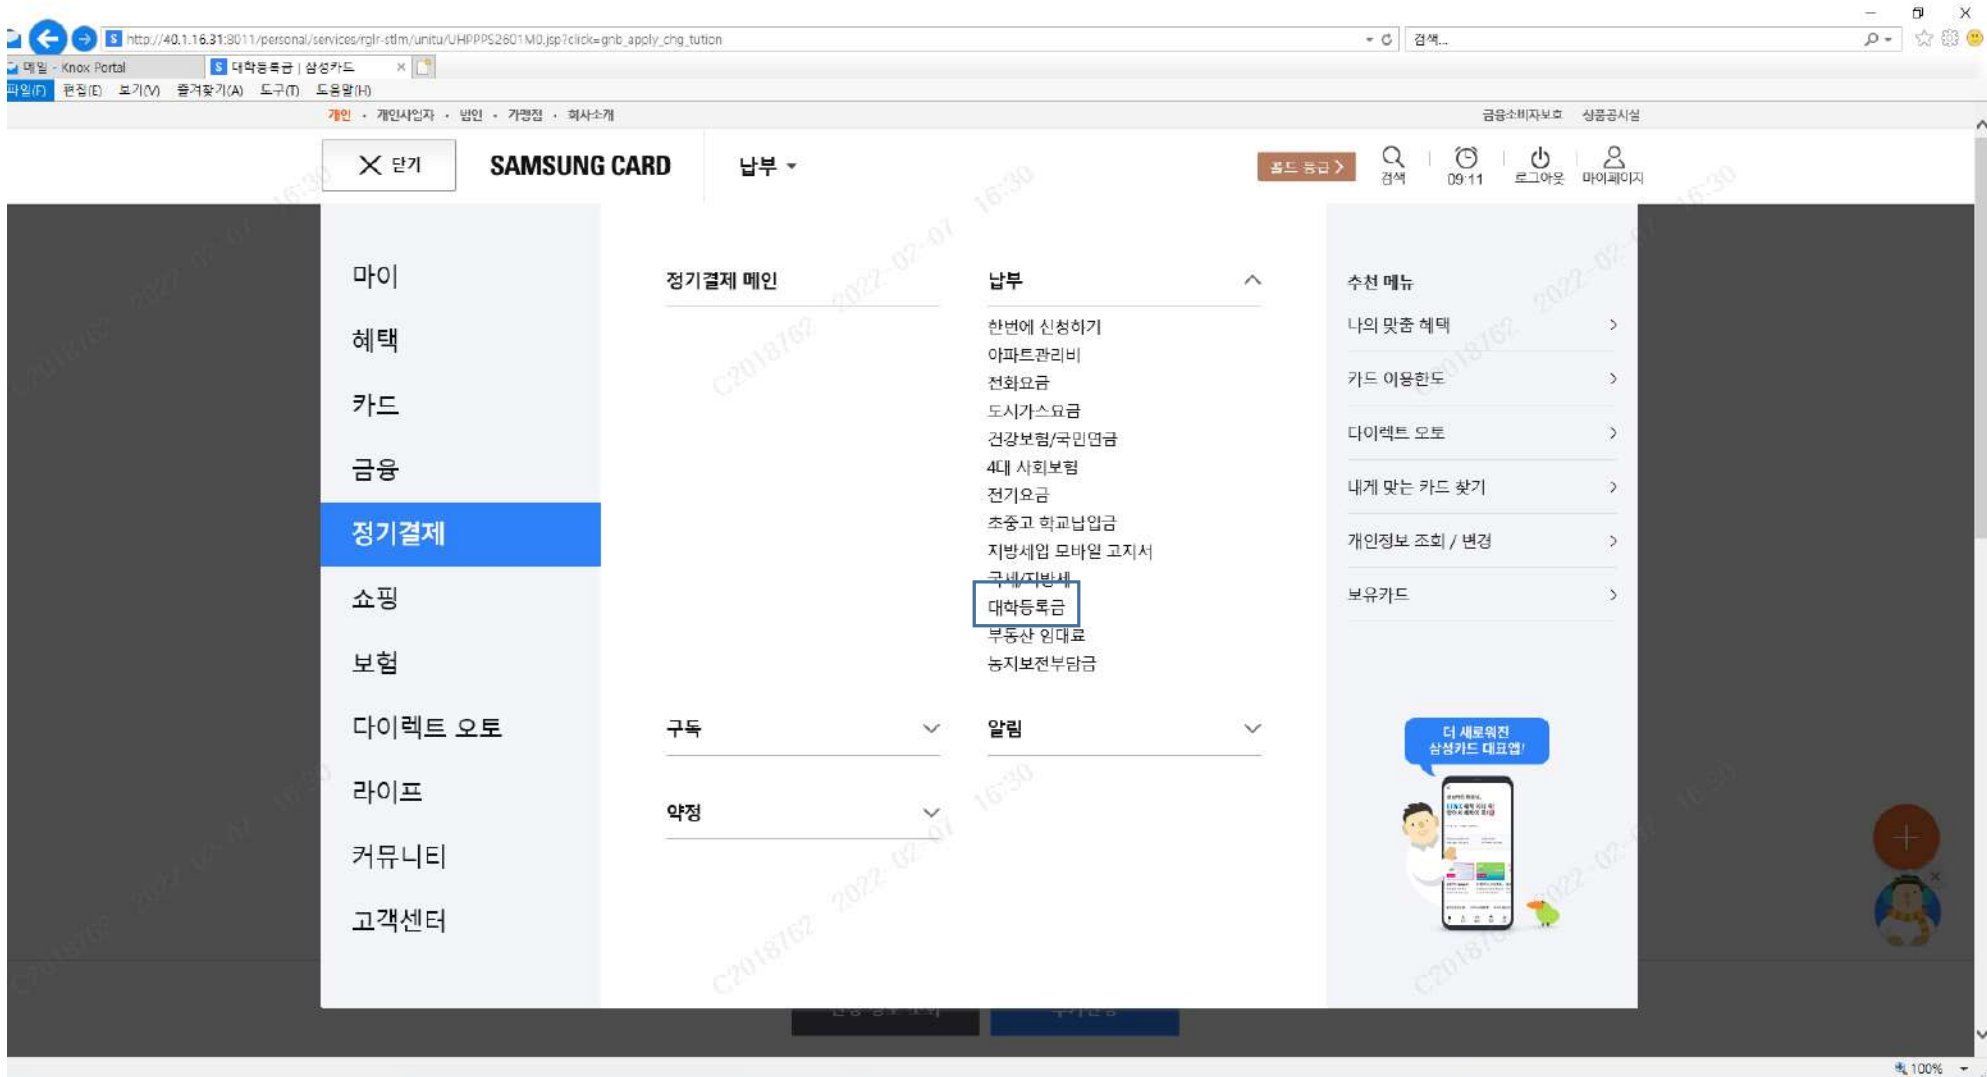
http://40.1.16.31:8011/personal/services/rglr-stlm/unitu/UHPPPS2601M0.jsp?click=gnb_apply_chg_tution
검색...

메일 - Knox Portal
대학등록금 | 삼성카드

파일(F) 편집(E) 보기(V) 즐겨찾기(A) 도구(T) 도움말(H)

개인 · 개인사업자 · 법인 · 가맹점 · 회사소개
금융소비자보호 상품공시실

닫기
SAMSUNG CARD
납부
골드 등급
검색
09:11
로그아웃
마이페이지

마이
혜택
카드
금융
정기결제
쇼핑
보험
다이렉트 오토
라이프
커뮤니티
고객센터

정기결제 메인

구독

약정

납부
한번에 신청하기
아파트관리비
전화요금
도시가스요금
건강보험/국민연금
4대 사회보험
전기요금
초중고 학교납입금
지방세입 모바일 고지서
국세/지방세
대학등록금
부동산 임대료
농지보전부담금

알림

추천 메뉴
나의 맞춤 혜택
카드 이용한도
다이렉트 오토
내게 맞는 카드 찾기
개인정보 조회 / 변경
보유카드

더 새로워진 삼성카드 대표앱!

C2018762 2022-02-07 16:30

100%